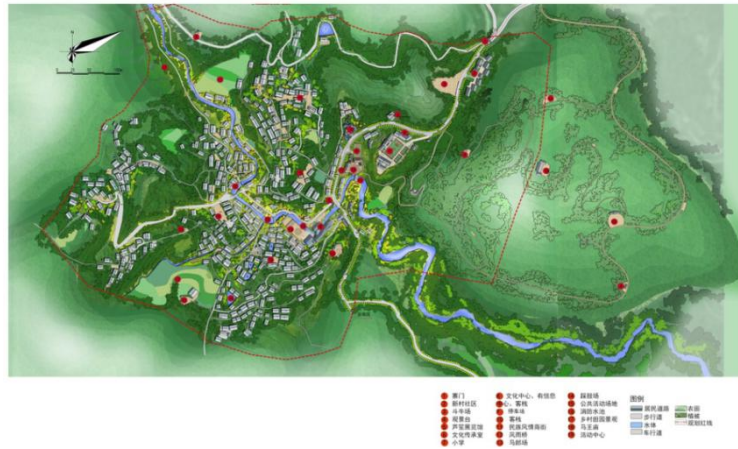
寨门
新村社区
斗牛场
观景台
芦笙展览馆
文化传承室
小学

文化中心、有信息心、客栈
停车场
客栈
民族风情商街
风雨桥
马郎场

踩鼓场
公共活动场地
消防水池
乡村田园景观
马王庙
活动中心

图例
居民道路
步行道
水体
车行道
农田
植被
规划红线